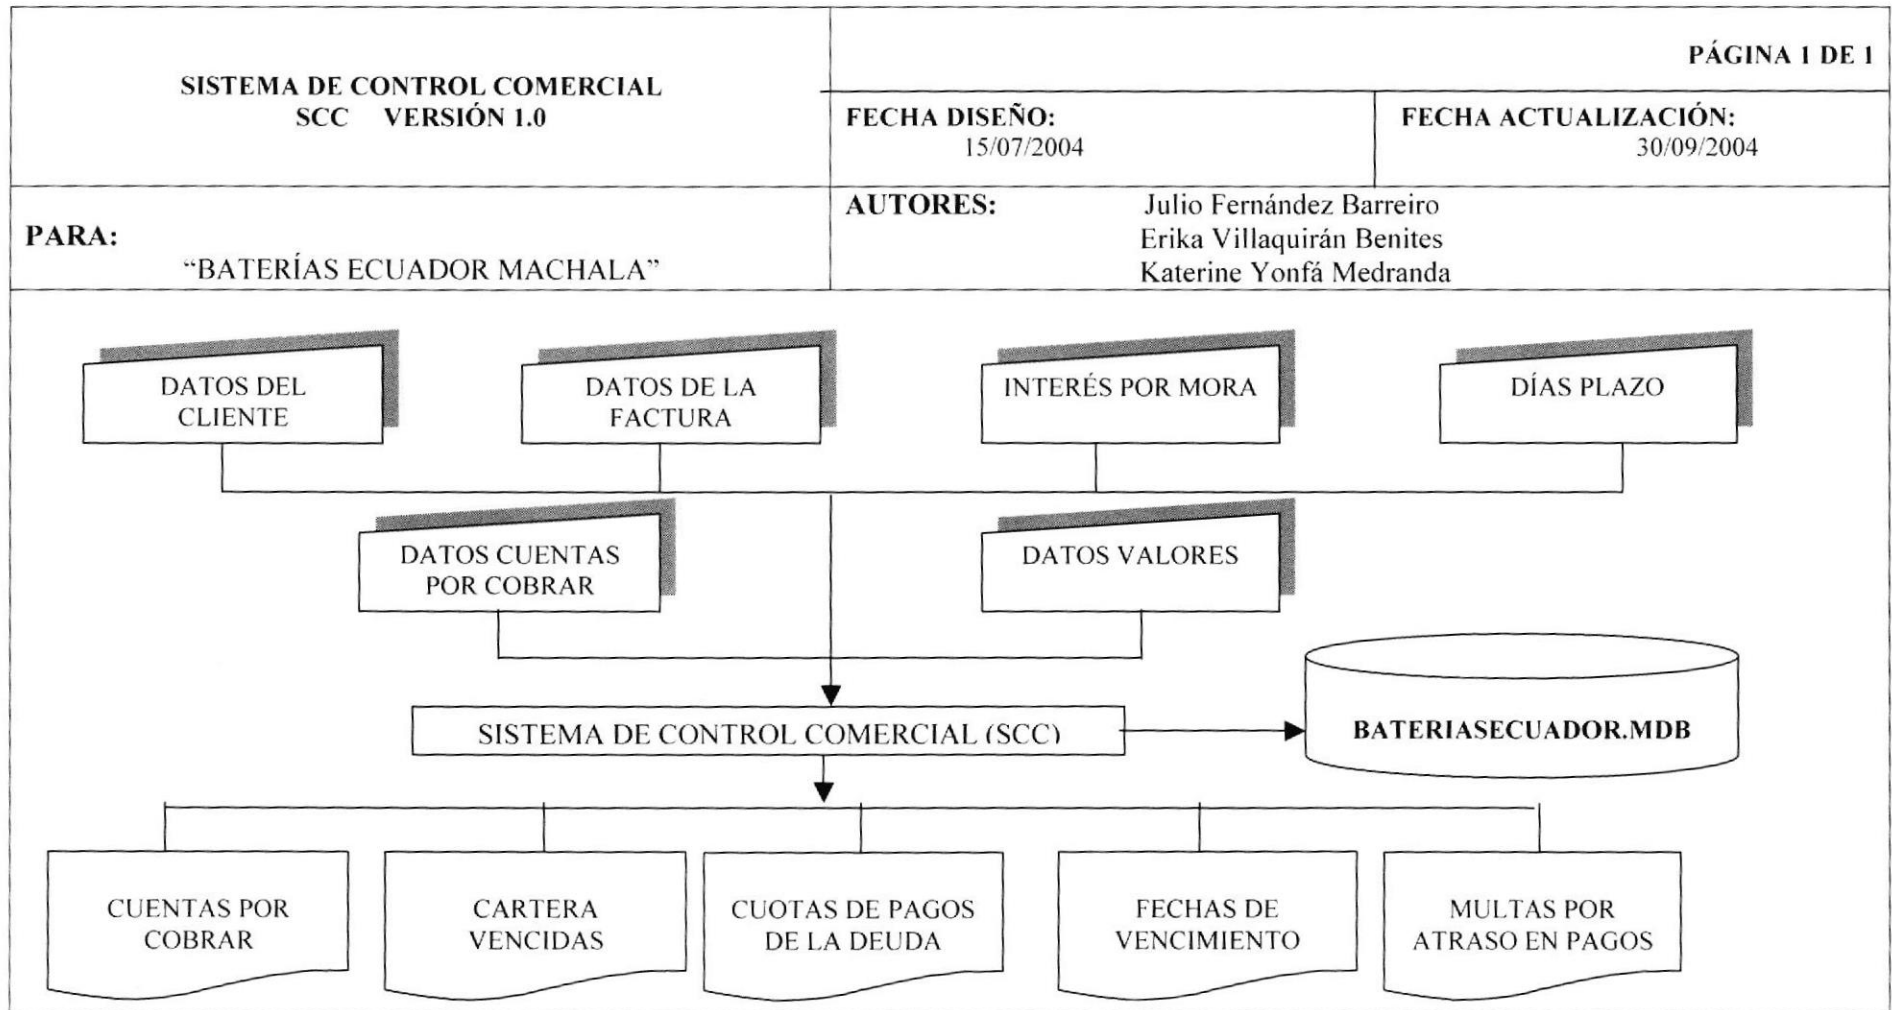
SISTEMA DE CONTROL COMERCIAL
SCC VERSIÓN 1.0

PÁGINA 1 DE 1

FECHA DISEÑO:
15/07/2004

FECHA ACTUALIZACIÓN:
30/09/2004

PARA:
"BATERÍAS ECUADOR MACHALA"

AUTORES:
Julio Fernández Barreiro
Erika Villaquirán Benites
Katerine Yonfá Medranda

DATOS DEL CLIENTE

DATOS DE LA FACTURA

INTERÉS POR MORA

DÍAS PLAZO

DATOS CUENTAS POR COBRAR

DATOS VALORES

SISTEMA DE CONTROL COMERCIAL (SCC)

BATERIASECUADOR.MDB

CUENTAS POR COBRAR

CARTERA VENCIDAS

CUOTAS DE PAGOS DE LA DEUDA

FECHAS DE VENCIMIENTO

MULTAS POR ATRASO EN PAGOS